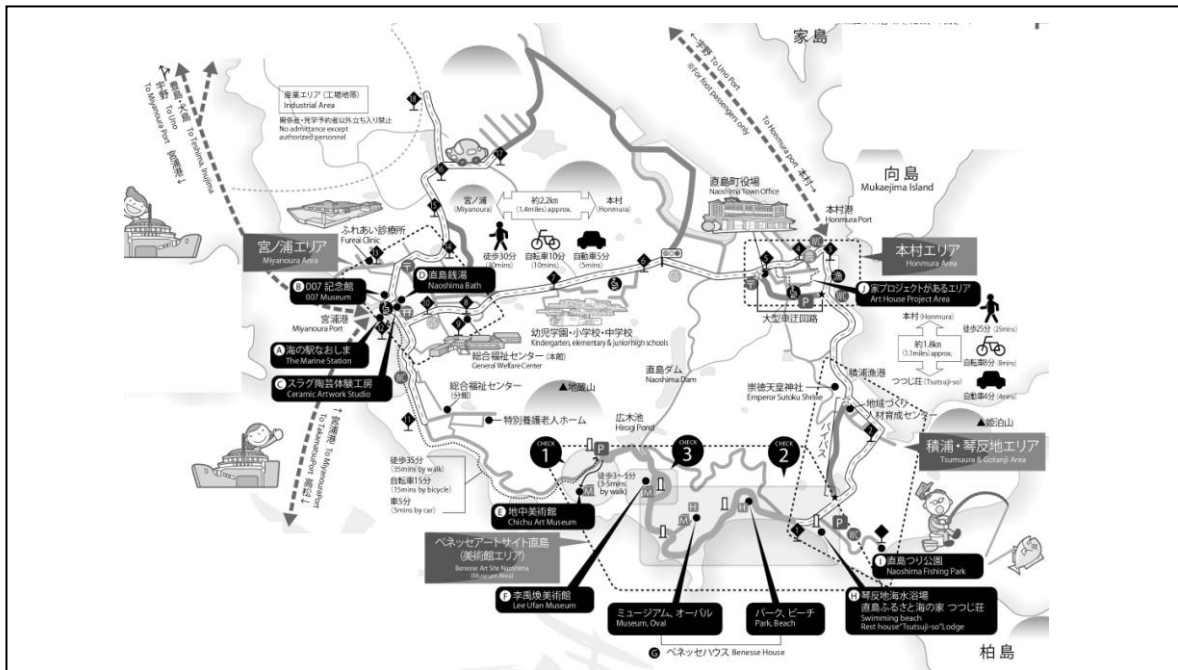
家島

←宇野 To Uno Port
※For foot passengers only

To Honmura port 本村→

向島
Mukaejima Island

豊島・犬島 To Teshima, Inujima
宇野 To Uno
To Miyanoura Port 宮浦港↓

産業エリア（工場地帯）
Industrial Area
関係者・見学予約者以外立ち入り禁止
No admittance except authorized personnel

宮ノ浦 (Miyanoura)
約2.2km (1.4miles) approx.
本村 (Honmura)

徒歩30分 (30mins)
自転車10分 (10mins)
自動車5分 (5mins)

直島町役場
Naoshima Town Office

本村港
Honmura Port

本村エリア
Honmura Area

ふれあい診療所
Fureai Clinic

宮ノ浦エリア
Miyanoura Area

B 007 記念館
007 Museum

D 直島銭湯
Naoshima Bath

宮浦港
Miyanoura Port

A 海の駅なおしま
The Marine Station

C スラグ陶芸体験工房
Ceramic Artwork Studio

幼児学園・小学校・中学校
Kindergarten, elementary & junior high schools

総合福祉センター（本館）
General Welfare Center

総合福祉センター（分館）

特別養護老人ホーム

▲地蔵山

直島ダム
Naoshima Dam

広木池
Hirogi Pond

崇徳天皇神社
Emperor Sutoku Shrine

大型車迂回路

J 家プロジェクトがあるエリア
Art House Project Area

本村 (Honmura)
徒歩25分 (25mins)
約1.8km (1.1miles) approx.
自転車8分 (8mins)
つつじ荘 (Tsutsuji-so)
自動車4分 (4mins)

積浦漁港

地域づくり人材育成センター

▲館浦山

積浦・琴反地エリア
Tsumuura & Gotanji Area

↑宮浦港 To Miyanoura Port
To Takamatsu Port 高松↓

徒歩35分 (35mins by walk)
自転車15分 (15mins by bicycle)
車5分 (5mins by car)

CHECK 1
CHECK 3
CHECK 2

徒歩3〜5分 (3-5mins by walk)

E 地中美術館
Chichu Art Museum

ベネッセアートサイト直島（美術館エリア）
Benesse Art Site Naoshima (Museum Area)

F 李禹煥美術館
Lee Ufan Museum

ミュージアム、オーバル
Museum, Oval

パーク、ビーチ
Park, Beach

G ベネッセハウス Benesse House

I 直島つり公園
Naoshima Fishing Park

H 琴反地海水浴場
直島ふるさと海の家 つつじ荘
Swimming beach
Rest house"Tsutsuji-so"Lodge

柏島